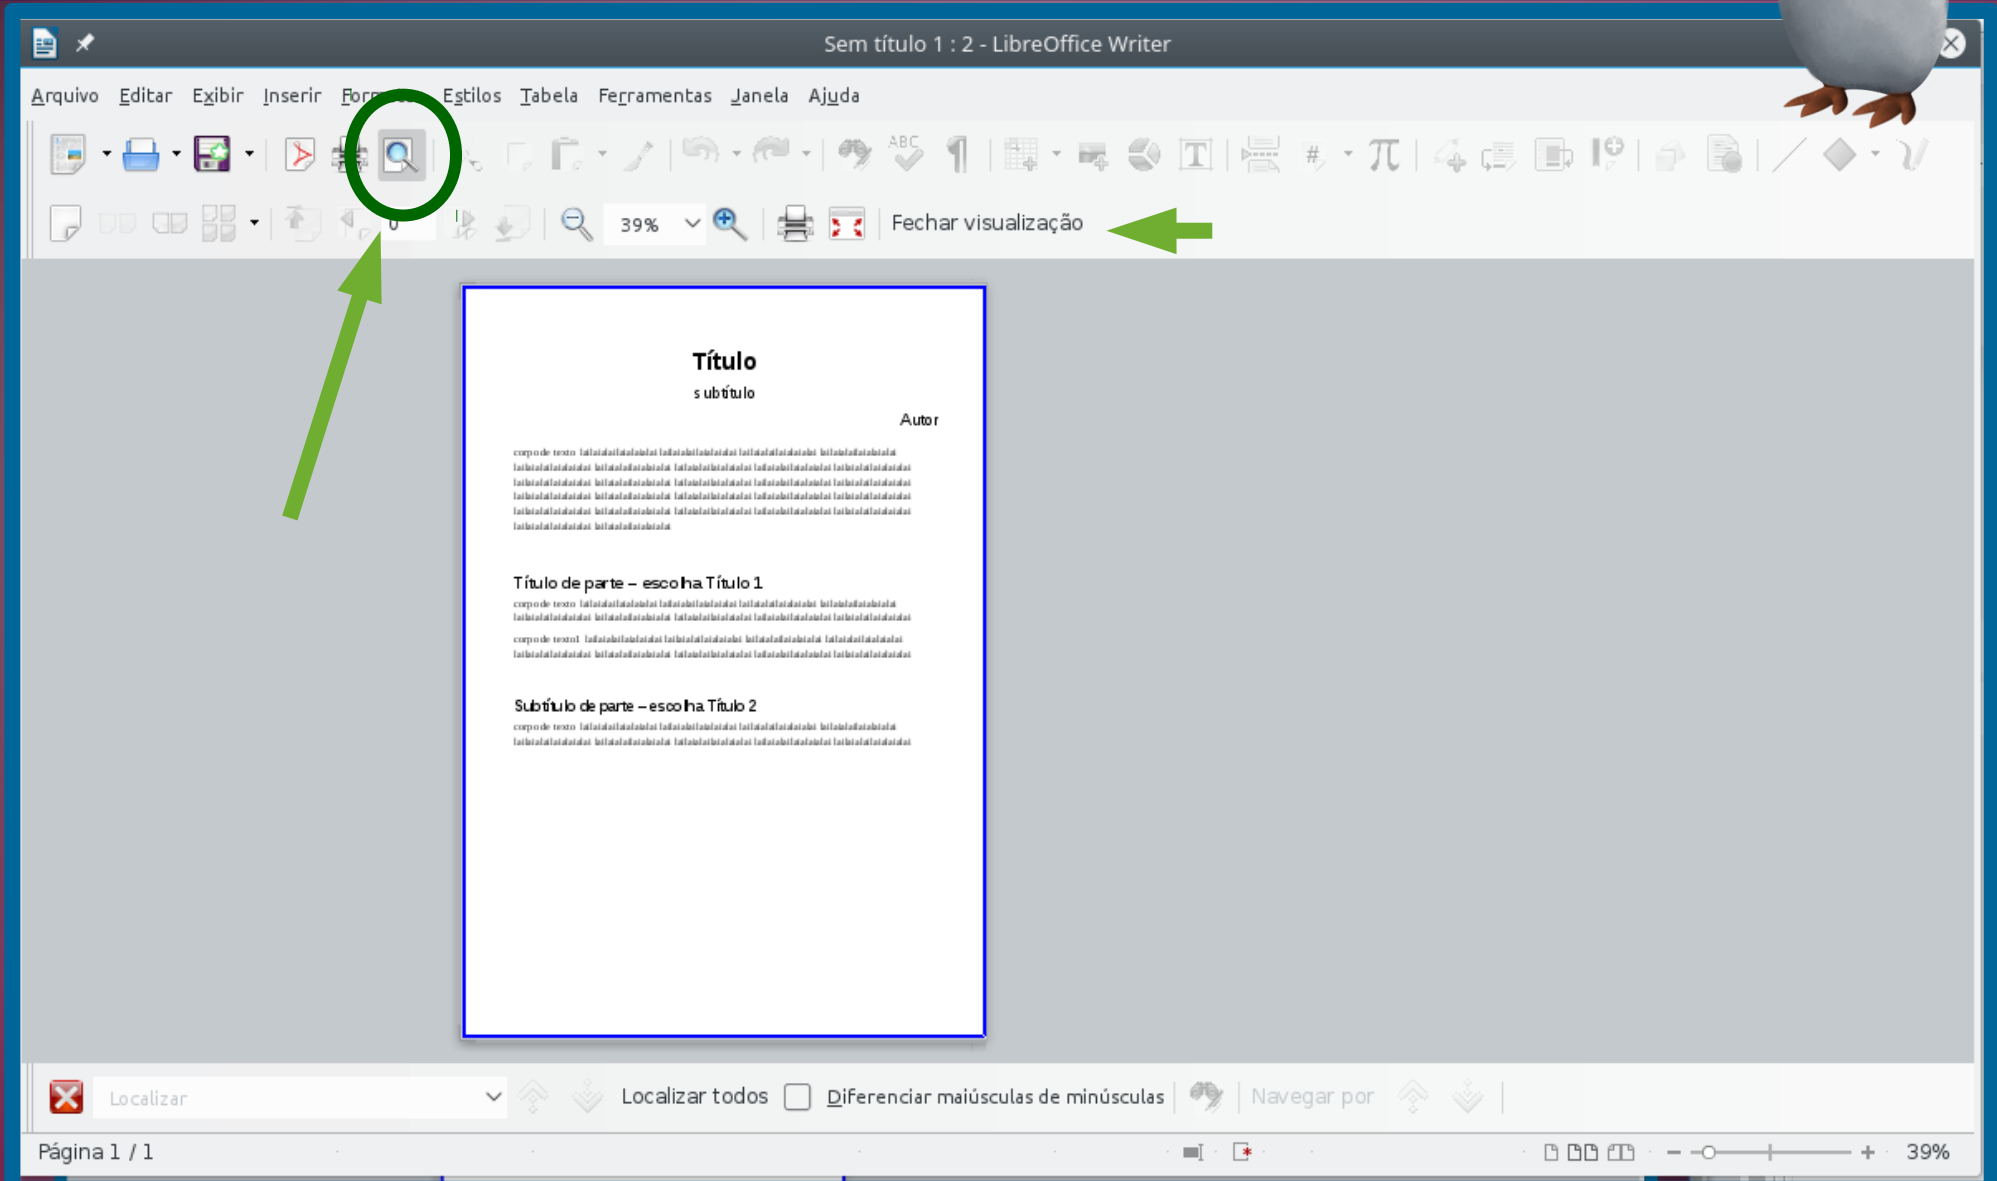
Sem título 1 : 2 - LibreOffice Writer

Arquivo Editar Exibir Inserir For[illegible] Estilos Tabela Ferramentas Janela Ajuda

0 39% Fechar visualização

Título

subtítulo

Autor

corpo de texto lalalalalalalalal lalalalalalalalal lalalalalalalalal lalalalalalalalal lalalalalalalalal lalalalalalalalal lalalalalalalalal lalalalalalalalal lalalalalalalalal lalalalalalalalal lalalalalalalalal lalalalalalalalal lalalalalalalalal lalalalalalalalal lalalalalalalalal lalalalalalalalal lalalalalalalalal lalalalalalalalal lalalalalalalalal lalalalalalalalal lalalalalalalalal lalalalalalalalal lalalalalalalalal lalalalalalalalal lalalalalalalalal lalalalalalalalal lalalalalalalalal

Título de parte – escolha Título 1

corpo de texto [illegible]

corpo de texto1 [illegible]

Subtítulo de parte – escolha Título 2

corpo de texto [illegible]

Localizar Localizar todos Diferenciar maiúsculas de minúsculas Navegar por

Página 1 / 1 39%